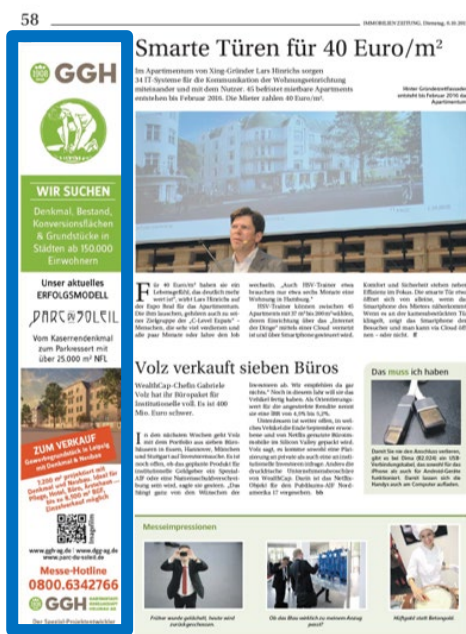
58

IMMOBILIEN ZEITUNG Dienstag, 6.10.2015

GGH

WIR SUCHEN

Denkmal, Bestand, Konversionsflächen & Grundstücke in Städten ab 150.000 Einwohnern

Unser aktuelles ERFOLGSMODELL

PARC DU SOLEIL

Vom Kasernendenkmal zum Parkresort mit über 25.000 m² NFL

ZUM VERKAUF
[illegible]

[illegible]

www.ggh-ag.de | www.dpg-ag.de

Messe-Hotline
0800.6342766

GGH

Der Spezial-Projektentwickler

Smarte Türen für 40 Euro/m²

Im Apartmentturm von Xing-Gründer Lars Hinrichs sorgen 34 IT-Systeme für die Kommunikation der Wohnungseinrichtung miteinander und mit dem Nutzer. 45 bestens mietbare Apartments entstehen bis Februar 2016. Die Mieter zahlen 40 Euro/m².

Hinter Gründerstiftsaustausch entsteht bis Februar 2016 das Apartmentturm

Für 40 Euro/m² haben sie ein Lebensgefühl, das deutlich mehr wert ist", sieht Lars Hinrichs auf der Expo Real für das Apartmentturm. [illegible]

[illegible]

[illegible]

Volz verkauft sieben Büros

WealthCap-Chefin Gabriele Volz hat ihr Büropaket für Institutionelle voll. Es ist 400 Mio. Euro schwer.

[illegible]

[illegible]

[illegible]

Das muss ich haben

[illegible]

Messeimpressionen

Früher wurde geklatscht, heute wird zurückgeschossen.

Ob das Blau wirklich zu meinem Anzug passt?

Hilfsgeld statt Betongeld